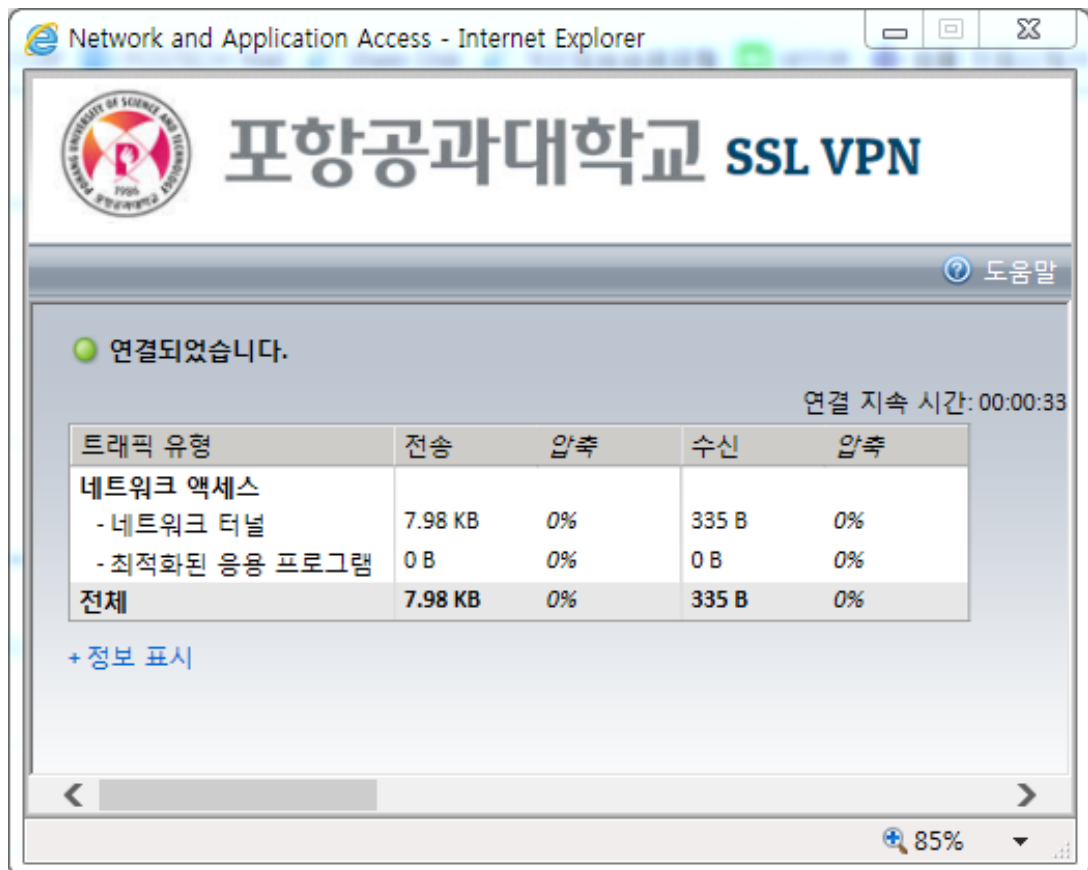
Network and Application Access - Internet Explorer

POHANG UNIVERSITY OF SCIENCE AND TECHNOLOGY 1986 포항공과대학교

포항공과대학교 SSL VPN

도움말

연결되었습니다.

연결 지속 시간: 00:00:33

| 트래픽 유형 | 전송 | 압축 | 수신 | 압축 |
|---|---|---|---|---|
| 네트워크 액세스 | | | | |
| - 네트워크 터널 | 7.98 KB | 0% | 335 B | 0% |
| - 최적화된 응용 프로그램 | 0 B | 0% | 0 B | 0% |
| 전체 | 7.98 KB | 0% | 335 B | 0% |

+ 정보 표시

85%